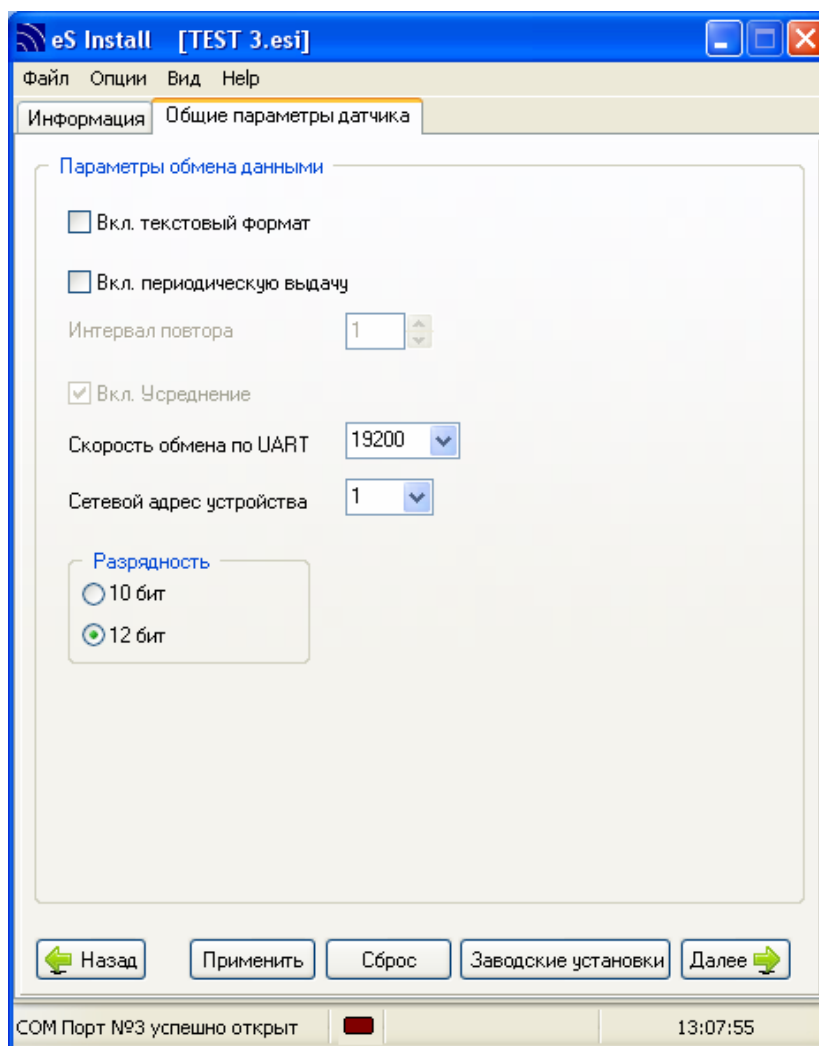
eS Install [TEST 3.esi]

Файл Опции Вид Help

Информация | Общие параметры датчика

Параметры обмена данными

Вкл. текстовый формат

Вкл. периодическую выдачу

Интервал повтора 1

Вкл. Усреднение

Скорость обмена по UART 19200

Сетевой адрес устройства 1

Разрядность

10 бит

12 бит

Назад | Применить | Сброс | Заводские установки | Далее

COM Порт №3 успешно открыт | 13:07:55